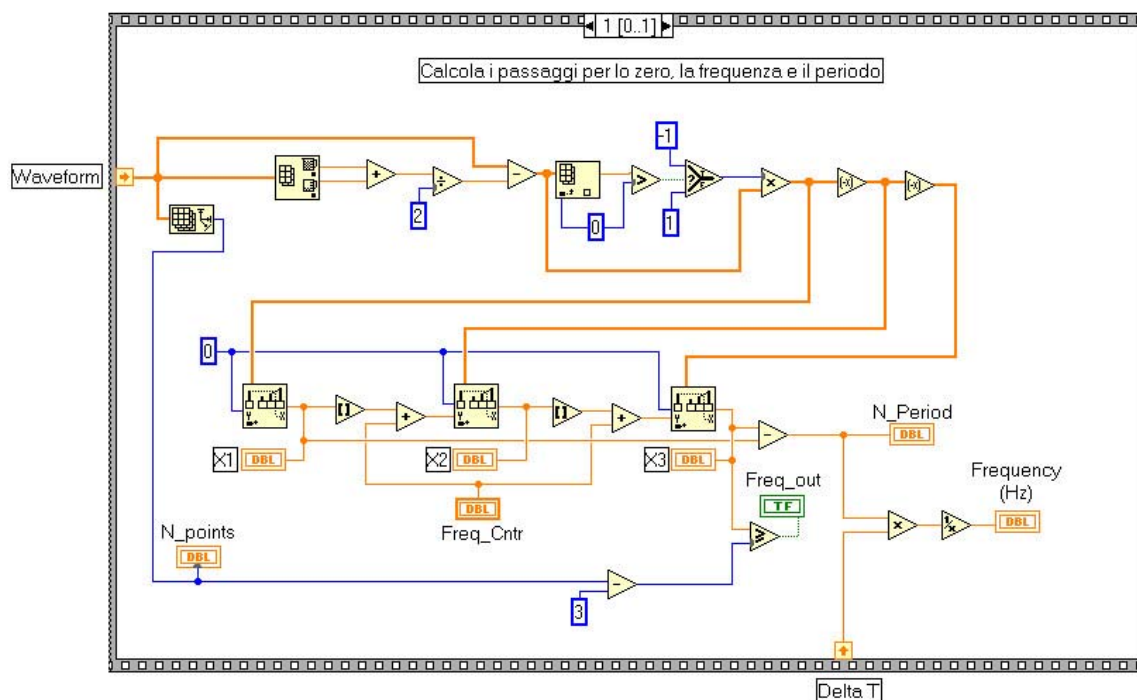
1 [0..1]

Calcola i passaggi per lo zero, la frequenza e il periodo

Waveform

-1

2

0

1

0

X1 DBL

X2 DBL

X3 DBL

N_Period DBL

DBL

Freq_Cntr

Freq_out TF

Frequency (Hz) DBL

N_points DBL

3

Delta T